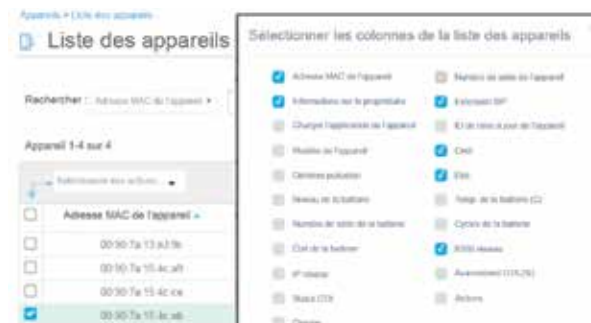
Appareils > Liste des appareils

Liste des appareils

Rechercher : Adresse MAC de l'appareil ▾

Appareil 1-4 sur 4

Sélectionnez des actions... ▾

Adresse MAC de l'appareil ▴

00:30:7a:13:a3:9b

00:30:7a:15:4c:a8

00:30:7a:15:4c:ce

00:30:7a:15:4c:ab

Sélectionner les colonnes de la liste des appareils

Adresse MAC de l'appareil

Informations sur le propriétaire

Charger l'approbation de l'appareil

Modèle de l'appareil

Dernière pulsation

Niveau de la batterie

Numéro de série de la batterie

Etat de la batterie

IP interne

Statut OTA

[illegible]

Numéro de série de l'appareil

Extension SIP

Et de mise à jour de l'appareil

Cest

Etat

Temp. de la batterie (C)

Cycles de la batterie

RSSI réseau

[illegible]

Actions